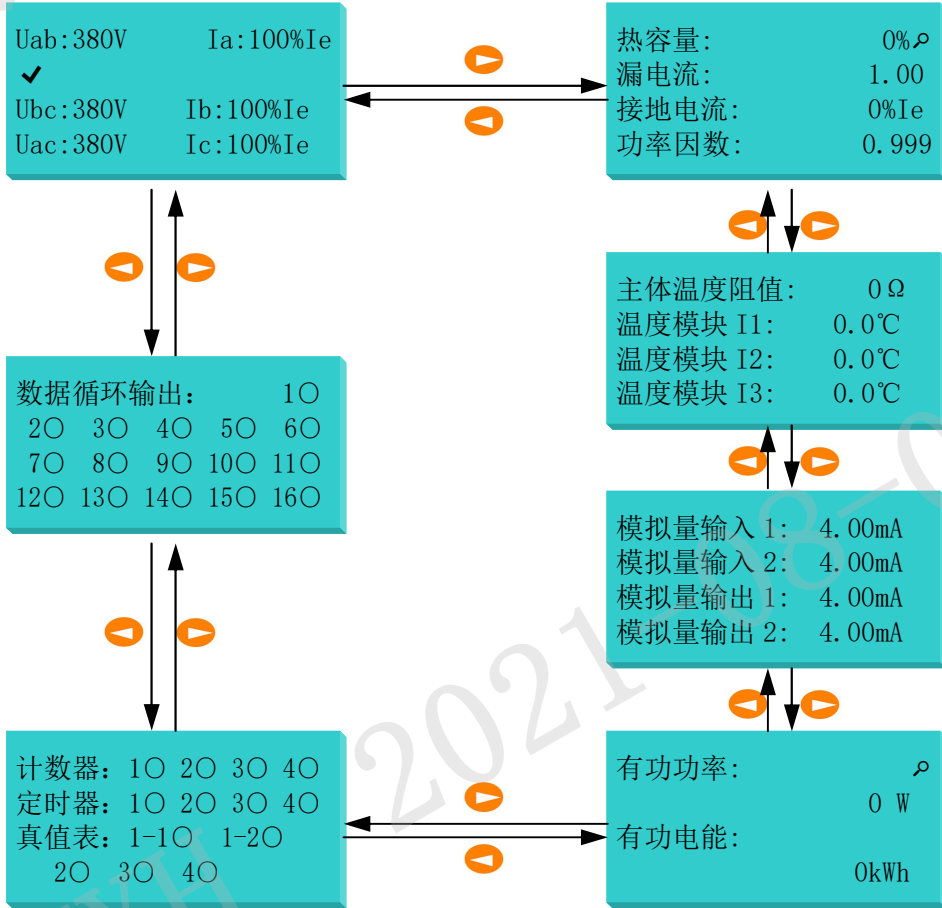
Uab:380V Ia:100%Ie
✔
Ubc:380V Ib:100%Ie
Uac:380V Ic:100%Ie

热容量: 0%
漏电流: 1.00
接地电流: 0%Ie
功率因数: 0.999

主体温度阻值: 0Ω
温度模块 I1: 0.0℃
温度模块 I2: 0.0℃
温度模块 I3: 0.0℃

数据循环输出: 1○
2○ 3○ 4○ 5○ 6○
7○ 8○ 9○ 10○ 11○
12○ 13○ 14○ 15○ 16○

模拟量输入 1: 4.00mA
模拟量输入 2: 4.00mA
模拟量输出 1: 4.00mA
模拟量输出 2: 4.00mA

计数器: 1○ 2○ 3○ 4○
定时器: 1○ 2○ 3○ 4○
真值表: 1-1○ 1-2○
2○ 3○ 4○

有功功率:
0 W
有功电能:
0kWh

WH 2021-08-0